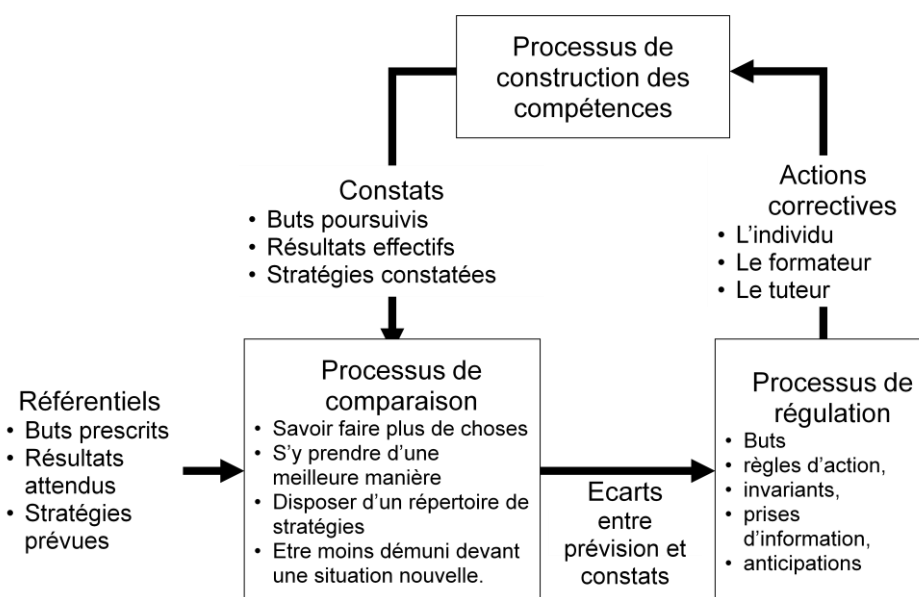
Processus de construction des compétences

Constats
• Buts poursuivis
• Résultats effectifs
• Stratégies constatées

Actions correctives
• L'individu
• Le formateur
• Le tuteur

Référentiels
• Buts prescrits
• Résultats attendus
• Stratégies prévues

Processus de comparaison
• Savoir faire plus de choses
• S'y prendre d'une meilleure manière
• Disposer d'un répertoire de stratégies
• Etre moins démuni devant une situation nouvelle.

Ecarts entre prévision et constats

Processus de régulation
• Buts
• règles d'action,
• invariants,
• prises d'information,
• anticipations